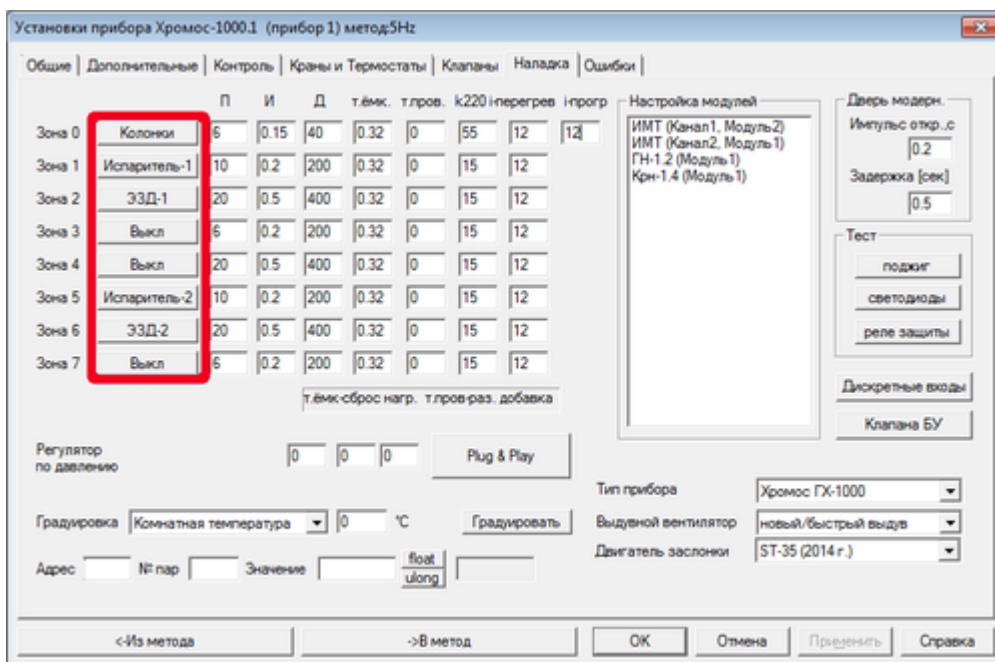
Установки прибора Хромос-1000.1 (прибор 1) метод:5Hz

Общие | Дополнительные | Контроль | Краны и Термостаты | Клапаны | Наладка | Ошибки

| | | П | И | Д | т.ёмк. | т.пров. | k220 | i-перегрев | i-прогр |
|---|---|---|---|---|---|---|---|---|---|
| Зона 0 | Колонки | 6 | 0.15 | 40 | 0.32 | 0 | 55 | 12 | 12 |
| Зона 1 | Испаритель-1 | 10 | 0.2 | 200 | 0.32 | 0 | 15 | 12 | |
| Зона 2 | ЭЗД-1 | 20 | 0.5 | 400 | 0.32 | 0 | 15 | 12 | |
| Зона 3 | Выкл | 6 | 0.2 | 200 | 0.32 | 0 | 15 | 12 | |
| Зона 4 | Выкл | 20 | 0.5 | 400 | 0.32 | 0 | 15 | 12 | |
| Зона 5 | Испаритель-2 | 10 | 0.2 | 200 | 0.32 | 0 | 15 | 12 | |
| Зона 6 | ЭЗД-2 | 20 | 0.5 | 400 | 0.32 | 0 | 15 | 12 | |
| Зона 7 | Выкл | 6 | 0.2 | 200 | 0.32 | 0 | 15 | 12 | |

т.ёмк-сброс нагр. т.пров-раз. добавка

Настройка модулей
ИМТ (Канал1, Модуль2)
ИМТ (Канал2, Модуль1)
ГН-1.2 (Модуль1)
Крн-1.4 (Модуль1)

Дверь модерн.
Импульс откр.,с
0.2
Задержка [сек]
0.5

Тест
поджиг
светодиоды
реле защиты

Дискретные входы
Клапана БУ

Регулятор по давлению 0 0 0
Plug & Play

Тип прибора Хромос ГХ-1000
Выдувной вентилятор новый/быстрый выдув
Двигатель заслонки ST-35 (2014 г.)

Градуировка Комнатная температура 0 °С Градуировать

Адрес № пар Значение float ulong

<-Из метода ->В метод OK Отмена Применить Справка